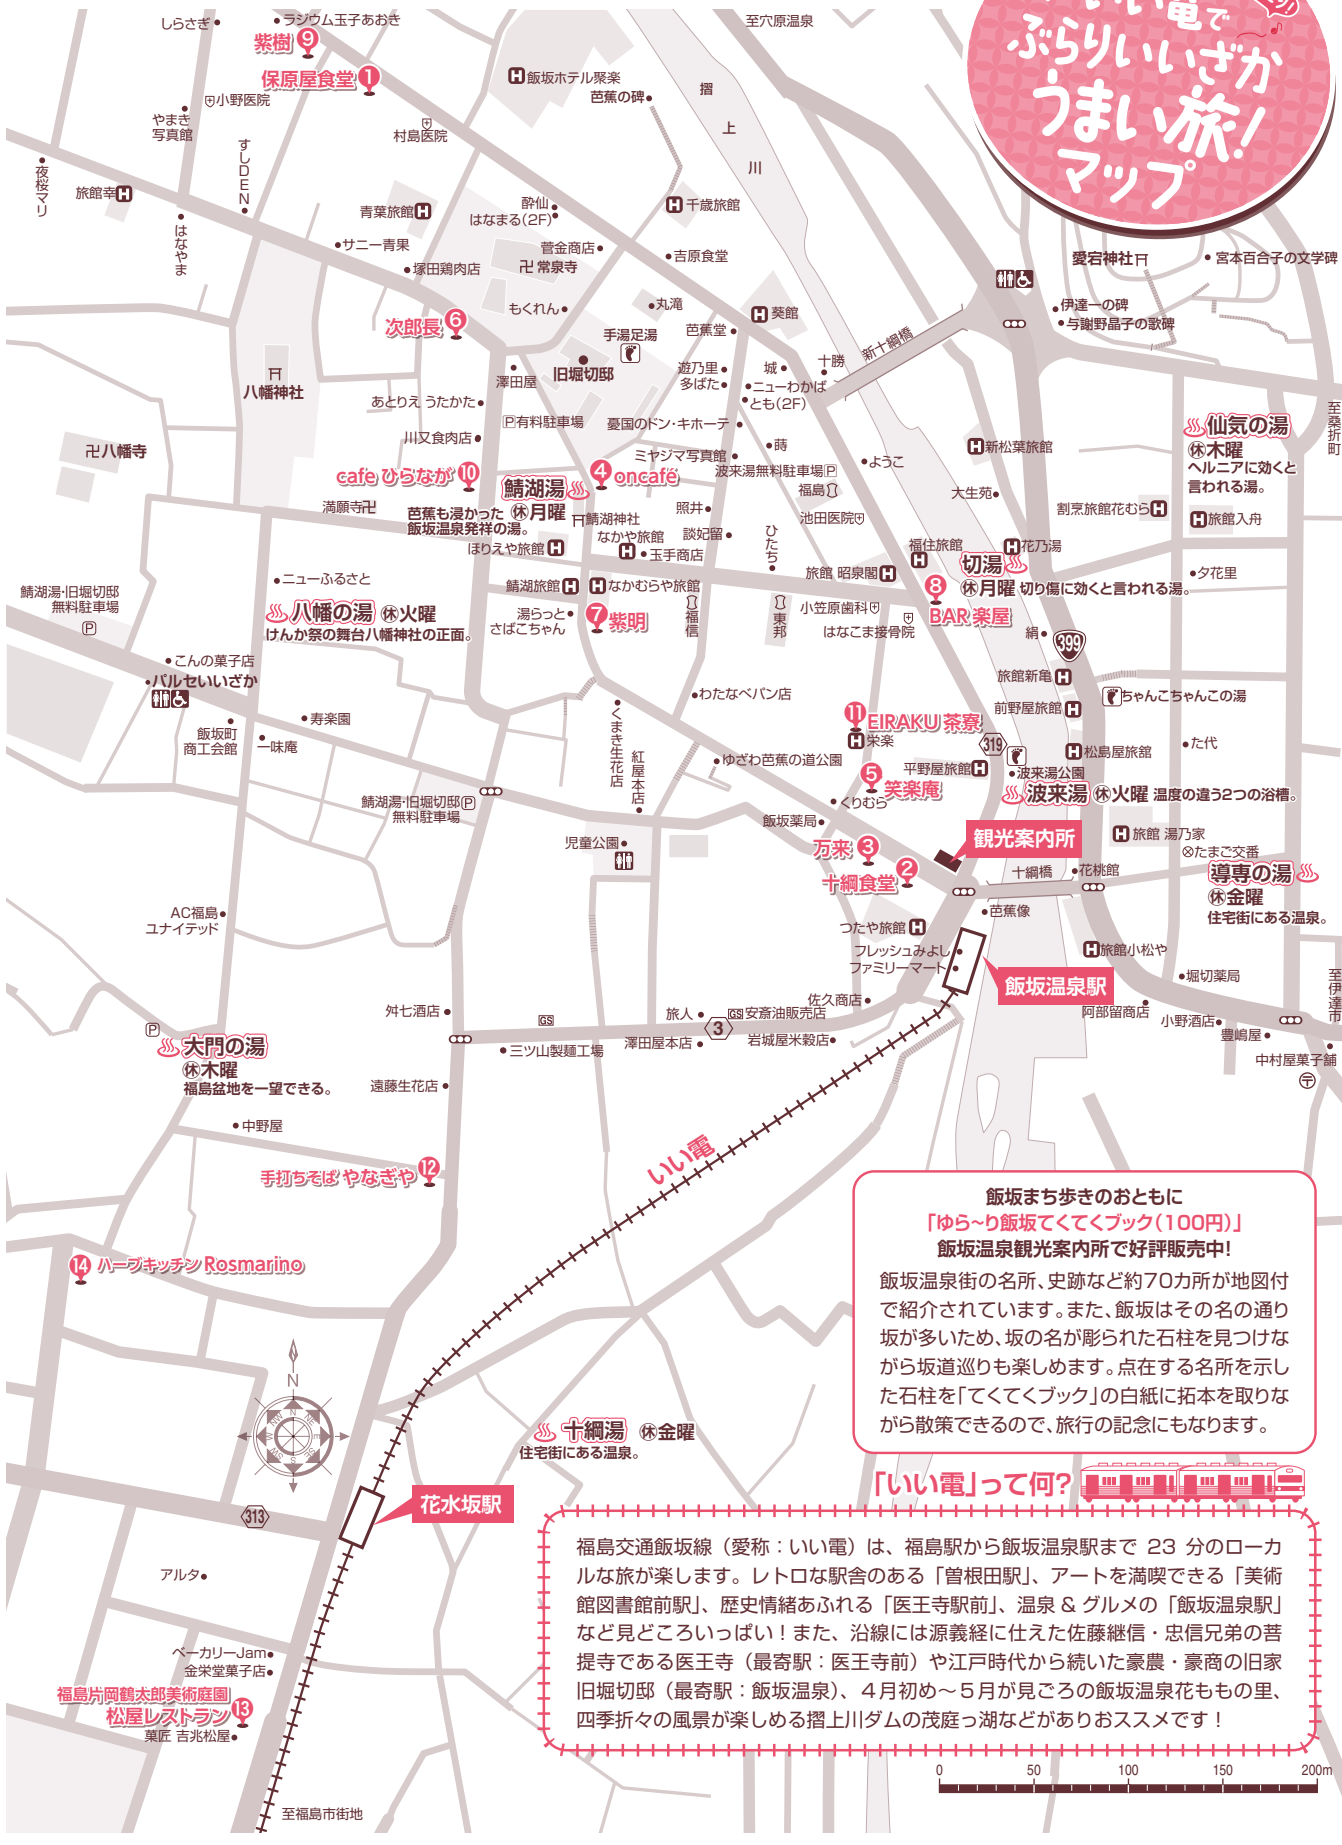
いい電でぶらりいいざかうまい旅!マップ

しらさぎ
ラジウム玉子あおき
紫樹 9
保原屋食堂 1
小野医院
やまき写真館
すしDEN
夜桜マリ
旅館幸
はなやま
村島医院
飯坂ホテル聚楽
芭蕉の碑
至穴原温泉
摺上川
千歳旅館
吉原食堂
青葉旅館
サニー青果
塚田鶏肉店
酔仙
はなまる(2F)
菅金商店
常泉寺
もくれん
丸滝
葵館
次郎長 6
手湯足湯
芭蕉堂
八幡神社
澤田屋
旧堀切邸
遊乃里
多ばた
城
ニューわかば
とも(2F)
十勝
新十綱橋
愛宕神社
宮本百合子の文学碑
伊達一の碑
与謝野晶子の歌碑
あとりえ うたかた
有料駐車場
憂国のドン・キホーテ
川又食肉店
八幡寺
莳
ミヤジマ写真館
波来湯無料駐車場
よう子
新松葉旅館
仙気の湯
休木曜
ヘルニアに効くと言われる湯。
至桑折町
cafe ひらなが 10
鯖湖湯
休月曜
芭蕉も浸かった飯坂温泉発祥の湯。
4 oncafé
福島
照井
池田医院
大生苑
割烹旅館花むら
旅館入舟
満願寺
鯖湖神社
なかや旅館
玉手商店
ほりえや旅館
談妃留
ひたち
福住旅館
花乃湯
切湯
休月曜 切り傷に効くと言われる湯。
夕花里
旅館 昭泉閣
鯖湖湯・旧堀切邸無料駐車場
ニューふるさと
鯖湖旅館
なかむらや旅館
八幡の湯 休火曜
けんか祭の舞台八幡神社の正面。
湯らっと さばこちゃん
7 紫明
福信
東邦
小笠原歯科
はなこま接骨院
8 BAR 楽屋
絹
399
こんの菓子店
パルセいいざか
わたなべパン店
旅館新亀
ちゃんこちゃんこの湯
飯坂町商工会館
一味庵
寿楽園
くまき生花店
紅屋本店
ゆざわ芭蕉の道公園
11 EIRAKU 茶寮
栄楽
前野屋旅館
319
松島屋旅館
たて代
平野屋旅館
波来湯公園
5 笑楽庵
波来湯 休火曜 温度の違う2つの浴槽。
くりむら
鯖湖湯・旧堀切邸無料駐車場
飯坂薬局
観光案内所
旅館 湯乃家
たまご交番
児童公園
万来 3
十綱橋
花桃館
導専の湯
休金曜
住宅街にある温泉。
十綱食堂 2
芭蕉像
AC福島ユナイテッド
つたや旅館
フレッシュみよしファミリーマート
飯坂温泉駅
旅館小松や
堀切薬局
至伊達市
舛七酒店
旅人
GS
安斎油販売店
佐久商店
阿部留商店
小野酒店
豊嶋屋
中村屋菓子舗
大門の湯
休木曜
福島盆地を一望できる。
三ツ山製麺工場
澤田屋本店
3
岩城屋米穀店
遠藤生花店
中野屋
手打ちそば やなぎや 12
いい電
14 ハーブキッチン Rosmarino
N
十綱湯 休金曜
住宅街にある温泉。
花水坂駅
313
アルタ
ベーカリーJam
金栄堂菓子店
福島片岡鶴太郎美術庭園 松屋レストラン 13
菓匠 吉兆松屋
至福島市街地

飯坂まち歩きのおともに
「ゆら~り飯坂てくてくブック(100円)」
飯坂温泉観光案内所で好評販売中!
飯坂温泉街の名所、史跡など約70カ所が地図付で紹介されています。また、飯坂はその名の通り坂が多いため、坂の名が彫られた石柱を見つけながら坂道巡りも楽しめます。点在する名所を示した石柱を「てくてくブック」の白紙に拓本を取りながら散策できるので、旅行の記念にもなります。

「いい電」って何?
福島交通飯坂線(愛称:いい電)は、福島駅から飯坂温泉駅まで 23 分のローカルな旅が楽します。レトロな駅舎のある「曽根田駅」、アートを満喫できる「美術館図書館前駅」、歴史情緒あふれる「医王寺駅前」、温泉 & グルメの「飯坂温泉駅」など見どころいっぱい!また、沿線には源義経に仕えた佐藤継信・忠信兄弟の菩提寺である医王寺(最寄駅:医王寺前)や江戸時代から続いた豪農・豪商の旧家旧堀切邸(最寄駅:飯坂温泉)、4月初め~5月が見ごろの飯坂温泉花ももの里、四季折々の風景が楽しめる摺上川ダムの茂庭っ湖などがありおススメです!

0 50 100 150 200m